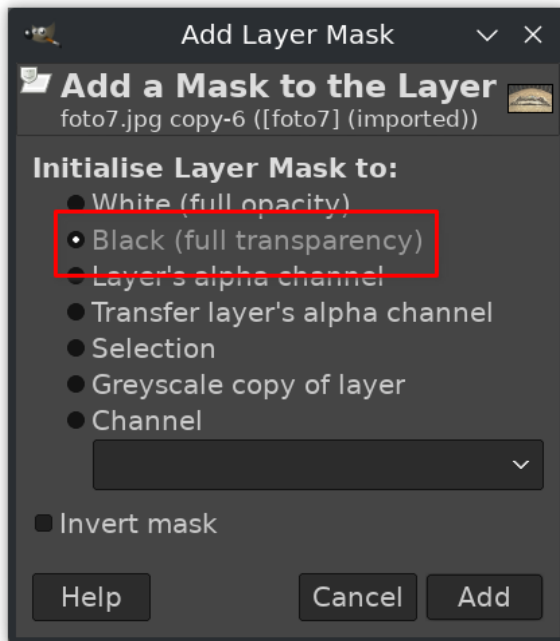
Add Layer Mask

Add a Mask to the Layer
foto7.jpg copy-6 ([foto7] (imported))

Initialise Layer Mask to:
White (full opacity)
Black (full transparency)
Layer's alpha channel
Transfer layer's alpha channel
Selection
Greyscale copy of layer
Channel

Invert mask

Help
Cancel
Add